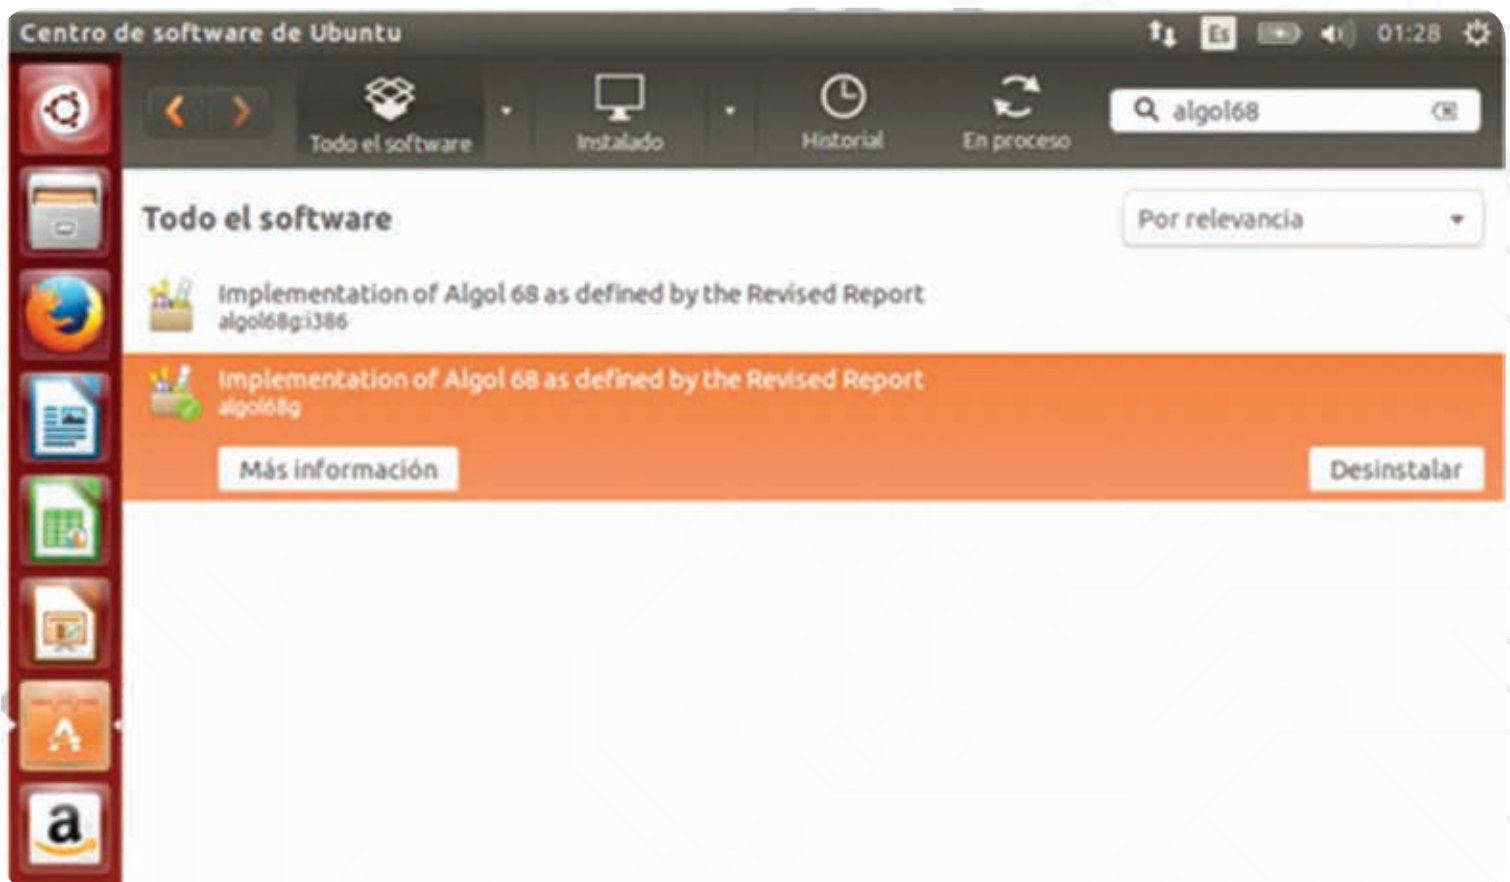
Centro de software de Ubuntu

Es 01:28

Todo el software

Instalado

Historial

En proceso

algol68

Todo el software

Por relevancia

Implementation of Algol 68 as defined by the Revised Report
algol68g:i386

Implementation of Algol 68 as defined by the Revised Report
algol68g

Más información

Desinstalar

a